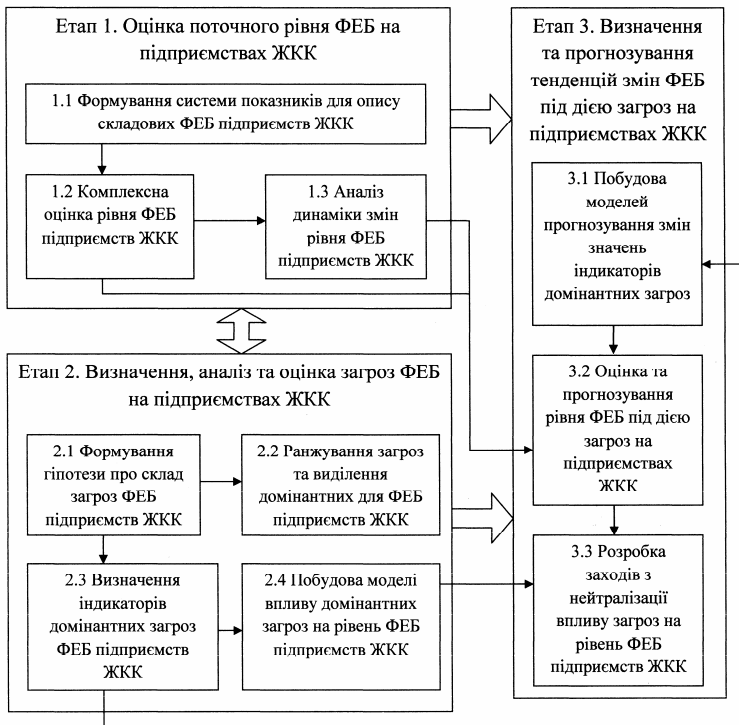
Етап 1. Оцінка поточного рівня ФЕБ на підприємствах ЖКК

1.1 Формування системи показників для опису складових ФЕБ підприємств ЖКК

1.2 Комплексна оцінка рівня ФЕБ підприємств ЖКК

1.3 Аналіз динаміки змін рівня ФЕБ підприємств ЖКК

Етап 2. Визначення, аналіз та оцінка загроз ФЕБ на підприємствах ЖКК

2.1 Формування гіпотези про склад загроз ФЕБ підприємств ЖКК

2.2 Ранжування загроз та виділення домінантних для ФЕБ підприємств ЖКК

2.3 Визначення індикаторів домінантних загроз ФЕБ підприємств ЖКК

2.4 Побудова моделі впливу домінантних загроз на рівень ФЕБ підприємств ЖКК

Етап 3. Визначення та прогнозування тенденцій змін ФЕБ під дією загроз на підприємствах ЖКК

3.1 Побудова моделей прогнозування змін значень індикаторів домінантних загроз

3.2 Оцінка та прогнозування рівня ФЕБ під дією загроз на підприємствах ЖКК

3.3 Розробка заходів з нейтралізації впливу загроз на рівень ФЕБ підприємств ЖКК